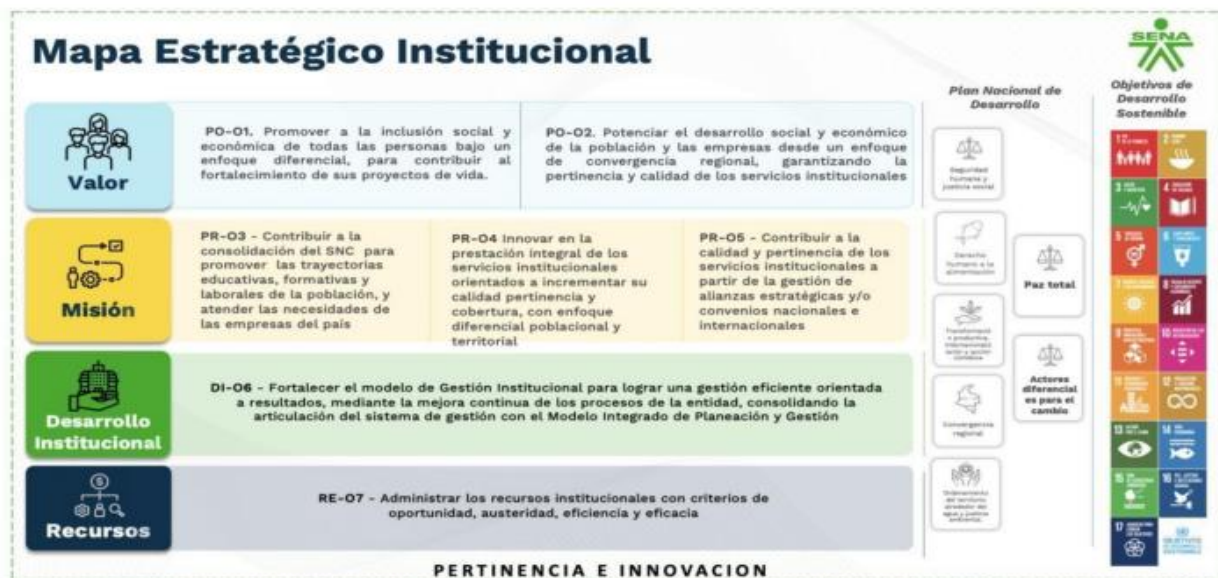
Mapa Estratégico Institucional

SENA

Valor

PO-O1. Promover a la inclusión social y económica de todas las personas bajo un enfoque diferencial, para contribuir al fortalecimiento de sus proyectos de vida.

PO-O2. Potenciar el desarrollo social y económico de la población y las empresas desde un enfoque de convergencia regional, garantizando la pertinencia y calidad de los servicios institucionales

Misión

PR-O3 - Contribuir a la consolidación del SNC para promover las trayectorias educativas, formativas y laborales de la población, y atender las necesidades de las empresas del país

PR-O4 Innovar en la prestación integral de los servicios institucionales orientados a incrementar su calidad pertinencia y cobertura, con enfoque diferencial poblacional y territorial

PR-O5 - Contribuir a la calidad y pertinencia de los servicios institucionales a partir de la gestión de alianzas estratégicas y/o convenios nacionales e internacionales

Desarrollo Institucional

DI-O6 - Fortalecer el modelo de Gestión Institucional para lograr una gestión eficiente orientada a resultados, mediante la mejora continua de los procesos de la entidad, consolidando la articulación del sistema de gestión con el Modelo Integrado de Planeación y Gestión

Recursos

RE-O7 - Administrar los recursos institucionales con criterios de oportunidad, austeridad, eficiencia y eficacia

PERTINENCIA E INNOVACION

Plan Nacional de Desarrollo

Seguridad humana y justicia social

Derecho humano a la alimentación

Transformación productiva, internacionalización y acción climática

Convergencia regional

Ordenamiento del territorio alrededor del agua y justicia ambiental

Paz total

Actores diferencial es para el cambio

Objetivos de Desarrollo Sostenible

1 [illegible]
2 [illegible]
3 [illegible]
4 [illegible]
5 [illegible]
6 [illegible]
7 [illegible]
8 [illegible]
9 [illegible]
10 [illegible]
11 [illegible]
12 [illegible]
13 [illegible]
14 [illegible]
15 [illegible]
16 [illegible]
17 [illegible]
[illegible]